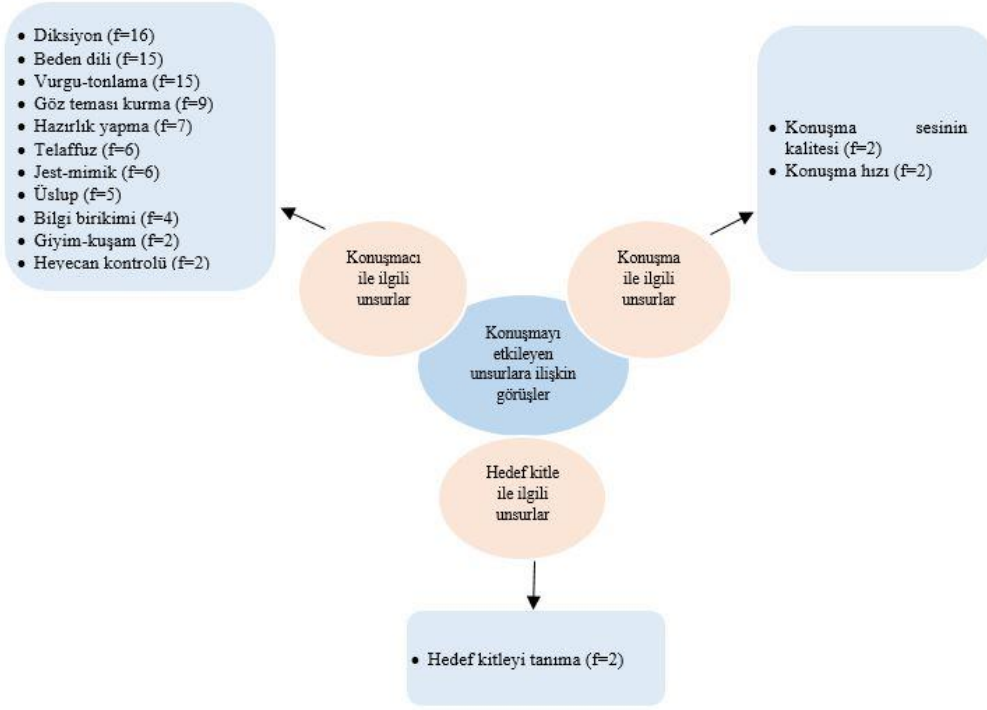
- Diksiyon (f=16)
- Beden dili (f=15)
- Vurgu-tonlama (f=15)
- Göz teması kurma (f=9)
- Hazırlık yapma (f=7)
- Telaffuz (f=6)
- Jest-mimik (f=6)
- Üslup (f=5)
- Bilgi birikimi (f=4)
- Giyim-kuşam (f=2)
- Heyecan kontrolü (f=2)

- Konuşma sesinin kalitesi (f=2)
- Konuşma hızı (f=2)

Konuşmacı ile ilgili unsurlar

Konuşma ile ilgili unsurlar

Konuşmayı etkileyen unsurlara ilişkin görüşler

Hedef kitle ile ilgili unsurlar

- Hedef kitleyi tanıma (f=2)